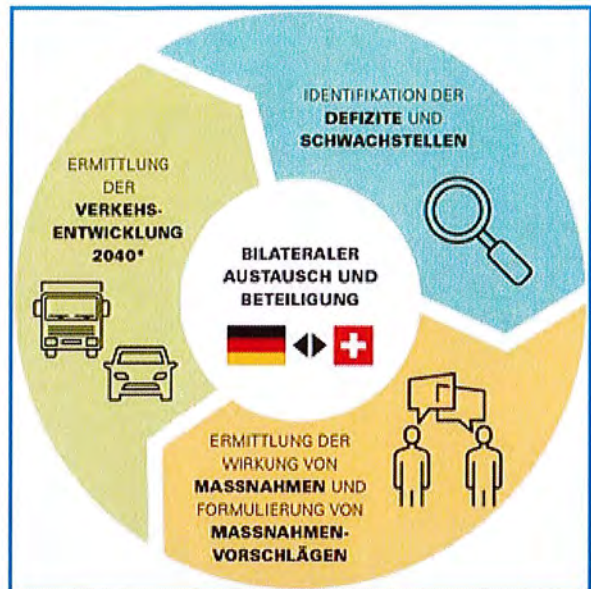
IDENTIFIKATION DER **DEFIZITE** UND **SCHWACHSTELLEN**

ERMITTLUNG DER **VERKEHRSENTWICKLUNG 2040***

**BILATERALER AUSTAUSCH UND BETEILIGUNG**

ERMITTLUNG DER WIRKUNG VON **MASSNAHMEN** UND FORMULIERUNG VON **MASSNAHMENVORSCHLÄGEN**